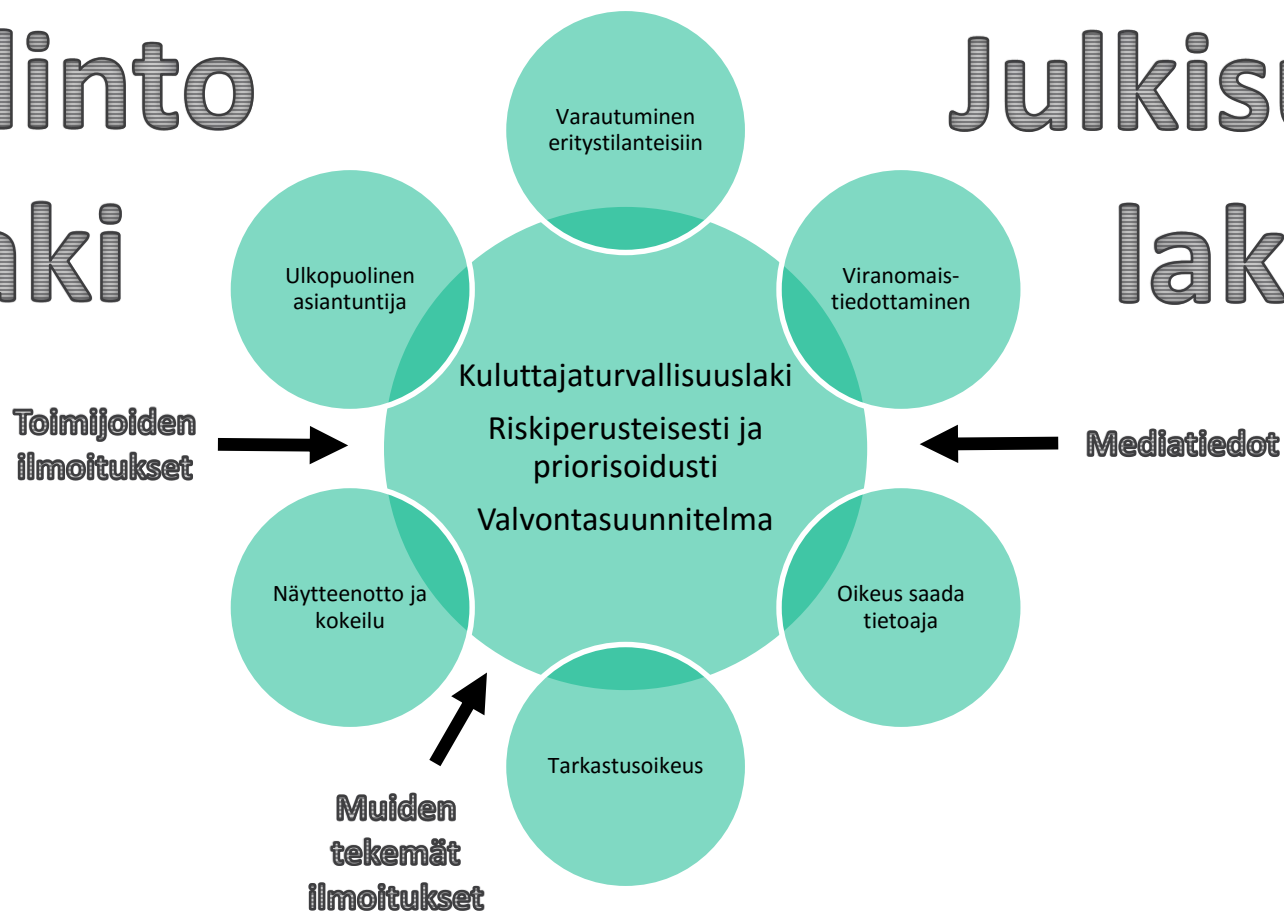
linto

aki

Julkisu

lak

Varautuminen erityistilanteisiin

Ulkopuolinen asiantuntija

Viranomaistiedottaminen

Kuluttajaturvallisuuslaki

Riskiperusteisesti ja priorisoidusti

Valvontasuunnitelma

Toimijoiden ilmoitukset

Mediatiedot

Näytteenotto ja kokeilu

Oikeus saada tietoaja

Tarkastusoikeus

Muiden tekemät ilmoitukset